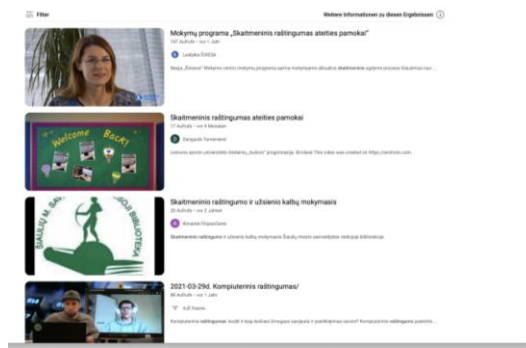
Filter

Weitere Informationen zu diesen Ergebnissen

Mokymų programa „Skaitmeninis raštingumas ateities pamokai"

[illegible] Aufrufe • vor 1 Jahr

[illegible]

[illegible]

Welcome Back!

Skaitmeninis raštingumas ateities pamokai

17 Aufrufe • vor 4 Monaten

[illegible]

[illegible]

Skaitmeninio raštingumo ir užsienio kalbų mokymasis

20 Aufrufe • vor 2 Jahren

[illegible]

Skaitmeninis raštingumas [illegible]

ŠIAULIŲ M. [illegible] BIBLIOTEKA

2021-03-29d. Kompiuterinis raštingumas/

86 Aufrufe • vor 1 Jahr

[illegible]

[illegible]